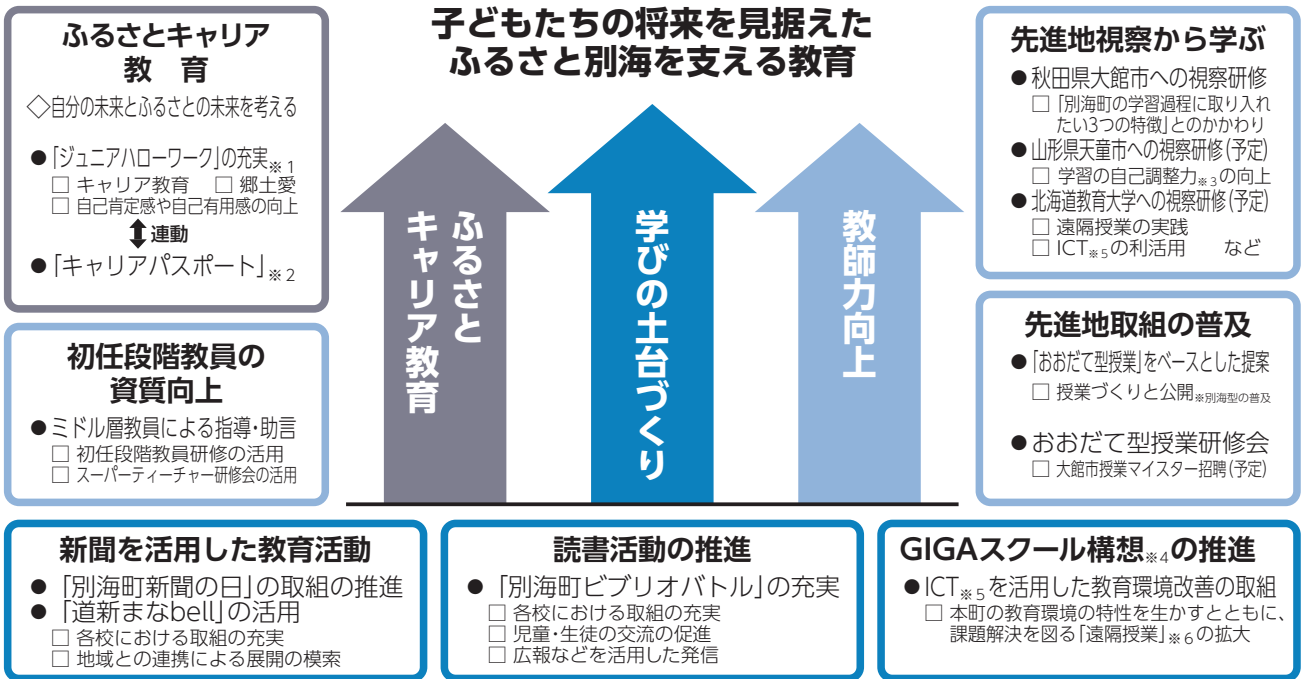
子どもたちの将来を見据えた
ふるさと別海を支える教育

ふるさとキャリア教育
◇自分の未来とふるさとの未来を考える
●「ジュニアハローワーク」の充実※1
□ キャリア教育　□ 郷土愛
□ 自己肯定感や自己有用感の向上
連動
●「キャリアパスポート」※2

初任段階教員の資質向上
●ミドル層教員による指導・助言
□ 初任段階教員研修の活用
□ スーパーティーチャー研修会の活用

ふるさとキャリア教育

学びの土台づくり

教師力向上

先進地視察から学ぶ
●秋田県大館市への視察研修
□「別海町の学習過程に取り入れたい3つの特徴」とのかかわり
●山形県天童市への視察研修(予定)
□ 学習の自己調整力※3の向上
●北海道教育大学への視察研修(予定)
□ 遠隔授業の実践
□ ICT※5の利活用　など

先進地取組の普及
●「おおだて型授業」をベースとした提案
□ 授業づくりと公開※別海型の普及
●おおだて型授業研修会
□ 大館市授業マイスター招聘(予定)

新聞を活用した教育活動
●「別海町新聞の日」の取組の推進
●「道新まなbell」の活用
□ 各校における取組の充実
□ 地域との連携による展開の模索

読書活動の推進
●「別海町ビブリオバトル」の充実
□ 各校における取組の充実
□ 児童・生徒の交流の促進
□ 広報などを活用した発信

GIGAスクール構想※4の推進
●ICT※5を活用した教育環境改善の取組
□ 本町の教育環境の特性を生かすとともに、課題解決を図る「遠隔授業」※6の拡大